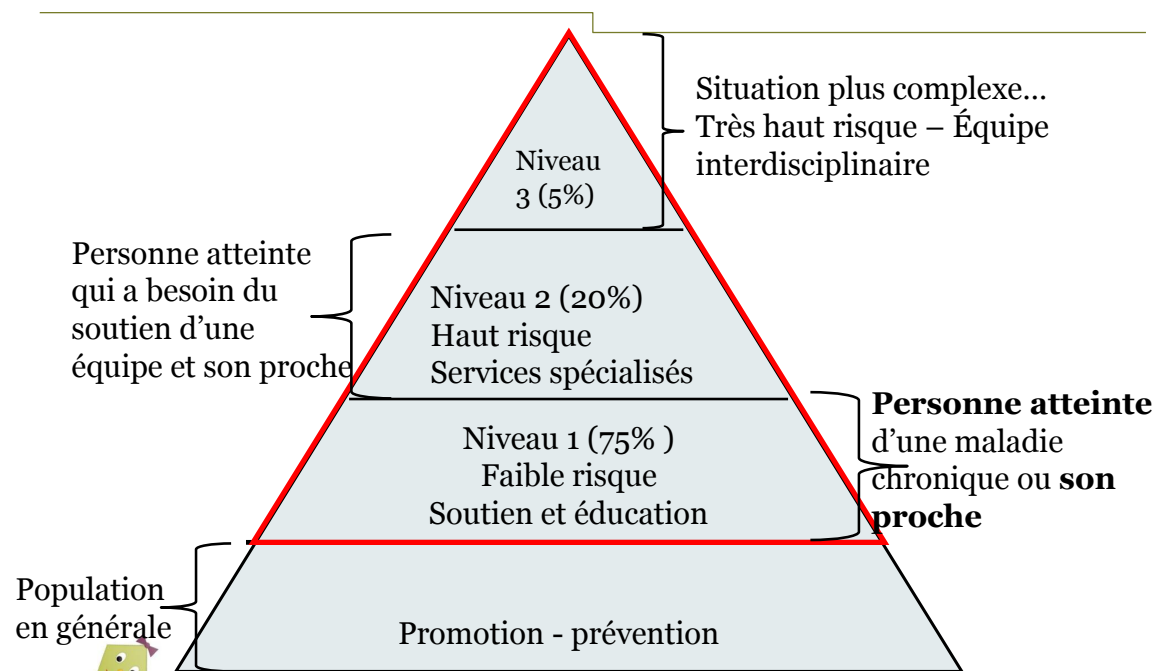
Situation plus complexe… Très haut risque – Équipe interdisciplinaire

Niveau 3 (5%)

Personne atteinte qui a besoin du soutien d'une équipe et son proche

Niveau 2 (20%)
Haut risque
Services spécialisés

Niveau 1 (75% )
Faible risque
Soutien et éducation

**Personne atteinte** d'une maladie chronique ou **son proche**

Population en générale

Promotion - prévention